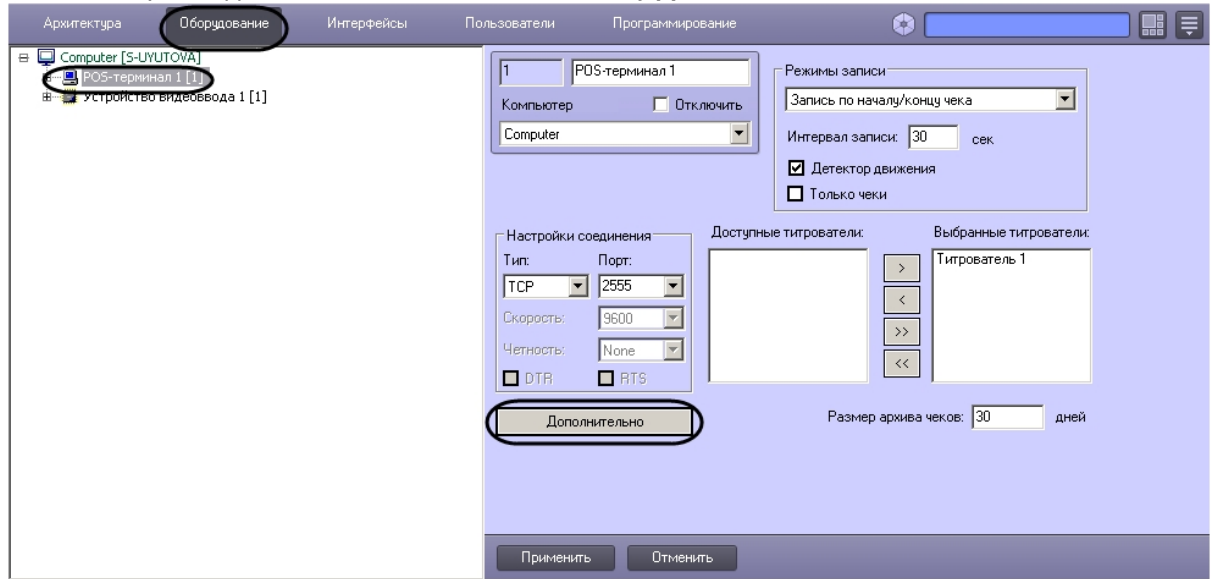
Архитектура Оборудование Интерфейсы Пользователи Программирование

Computer [S-UYUTOVA]
POS-терминал 1 [1]
Устройство видеоввода 1 [1]

1 POS-терминал 1
Компьютер Отключить
Computer

Режимы записи
Запись по началу/концу чека
Интервал записи: 30 сек
Детектор движения
Только чеки

Настройки соединения
Тип: Порт:
TCP 2555
Скорость: 9600
Четность: None
DTR RTS

Доступные титрователи:
Выбранные титрователи:
Титрователь 1
>
<
>>
<<

Дополнительно

Размер архива чеков: 30 дней

Применить Отменить